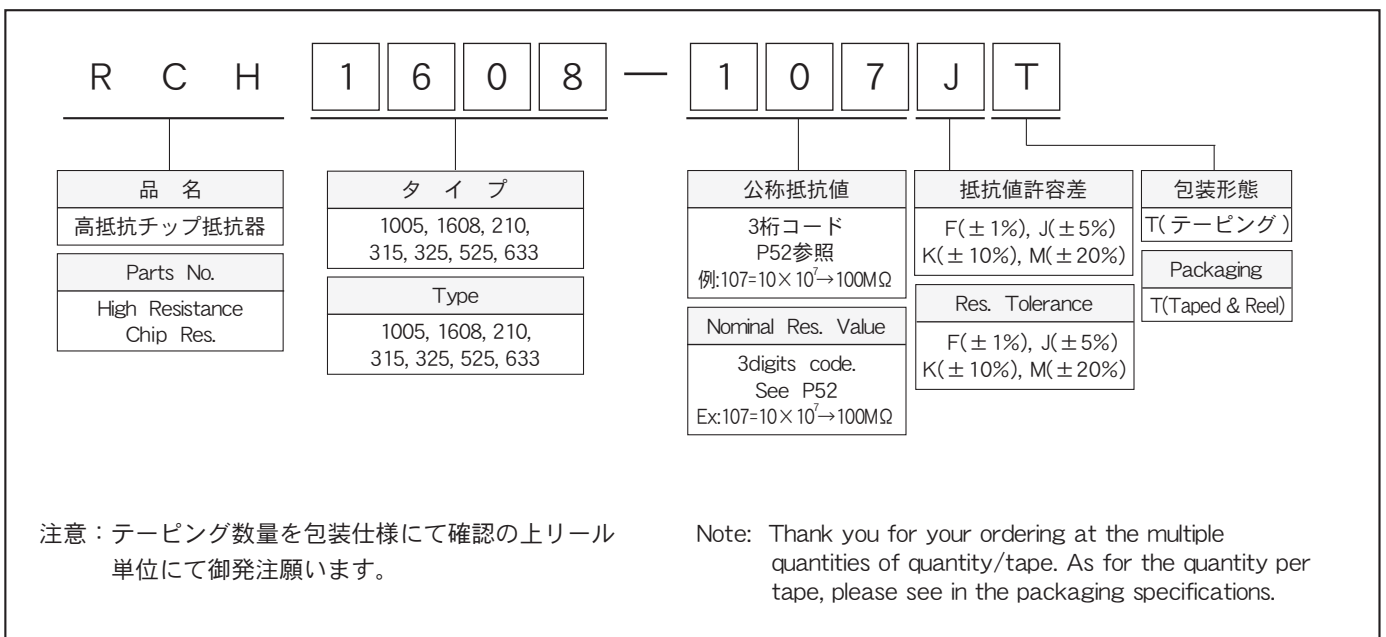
R C H 1 6 0 8 — 1 0 7 J T

品 名
高抵抗チップ抵抗器

Parts No.
High Resistance Chip Res.

タ イ プ
1005, 1608, 210, 315, 325, 525, 633

Type
1005, 1608, 210, 315, 325, 525, 633

公称抵抗値
3桁コード
P52参照
例:107=10×$10^7$→100MΩ

Nominal Res. Value
3digits code.
See P52
Ex:107=10×$10^7$→100MΩ

抵抗値許容差
F(±1%), J(±5%)
K(±10%), M(±20%)

Res. Tolerance
F(±1%), J(±5%)
K(±10%), M(±20%)

包装形態
T(テーピング)

Packaging
T(Taped & Reel)

注意：テーピング数量を包装仕様にて確認の上リール単位にて御発注願います。

Note: Thank you for your ordering at the multiple quantities of quantity/tape. As for the quantity per tape, please see in the packaging specifications.